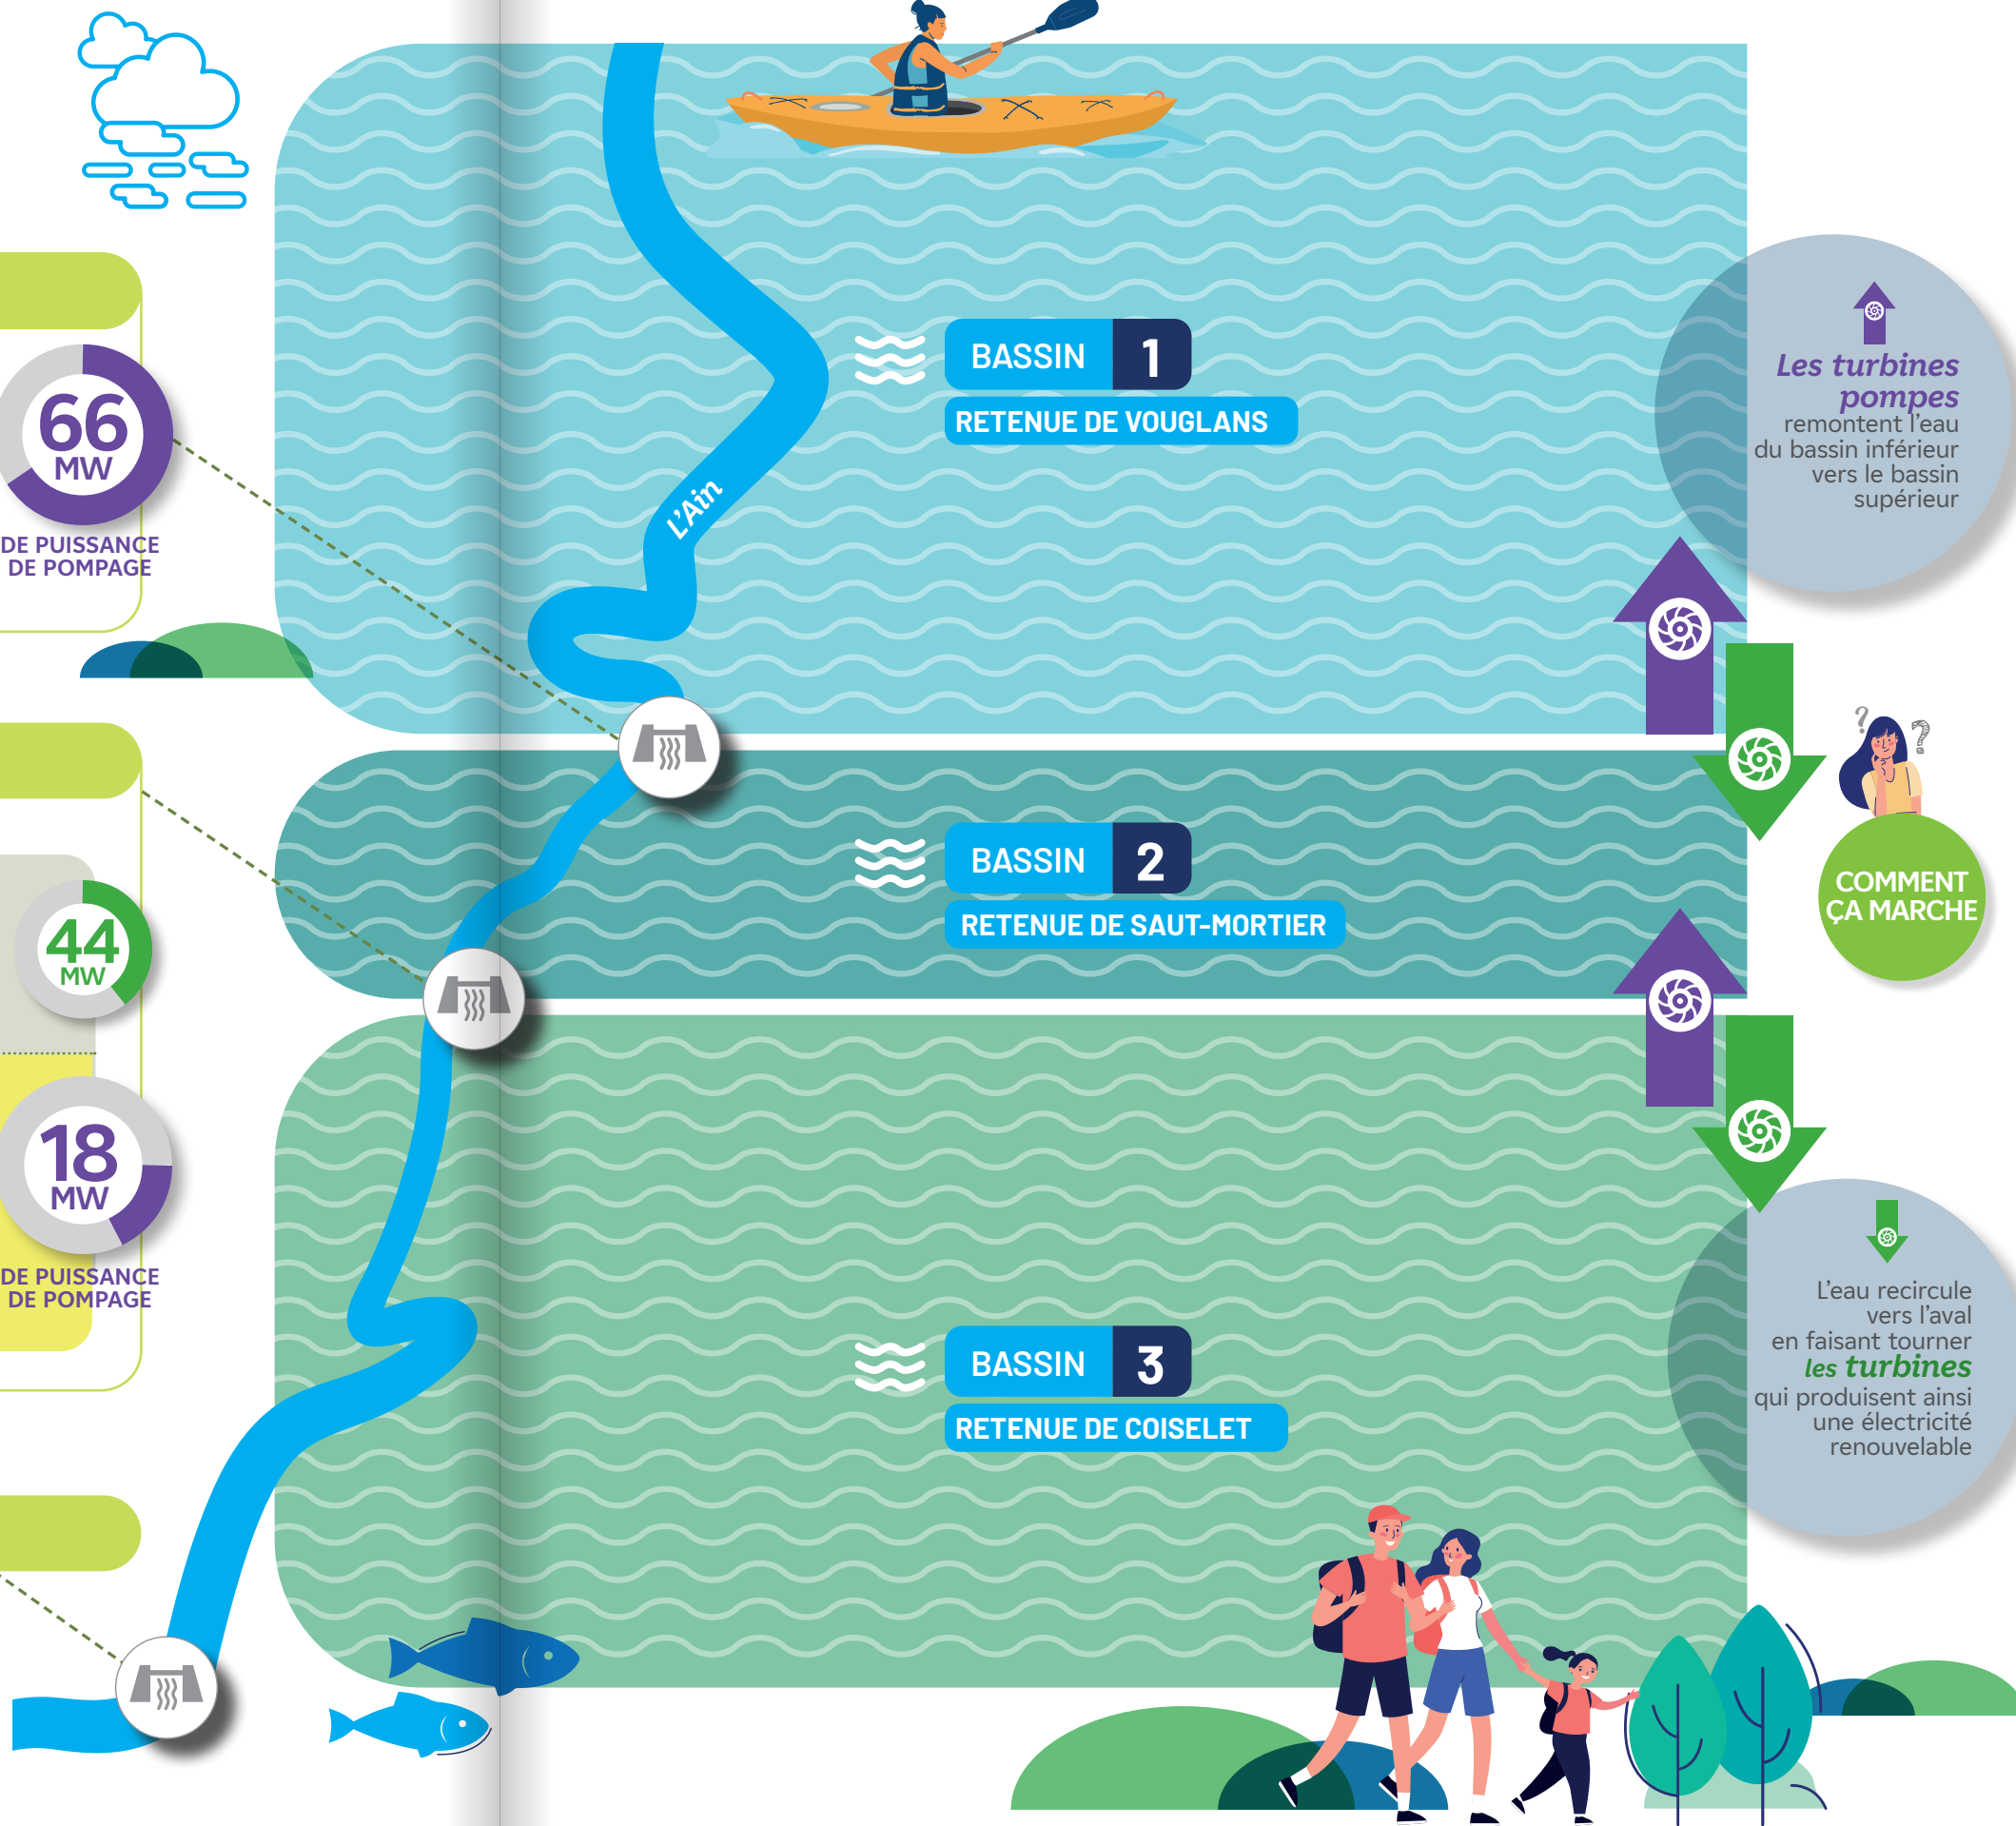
66
MW
DE PUISSANCE
DE POMPAGE

44
MW

18
MW
DE PUISSANCE
DE POMPAGE

L'Ain

BASSIN 1
RETENUE DE VOUGLANS

BASSIN 2
RETENUE DE SAUT-MORTIER

BASSIN 3
RETENUE DE COISELET

Les turbines pompes remontent l'eau du bassin inférieur vers le bassin supérieur

COMMENT ÇA MARCHE

L'eau recircule vers l'aval en faisant tourner les turbines qui produisent ainsi une électricité renouvelable